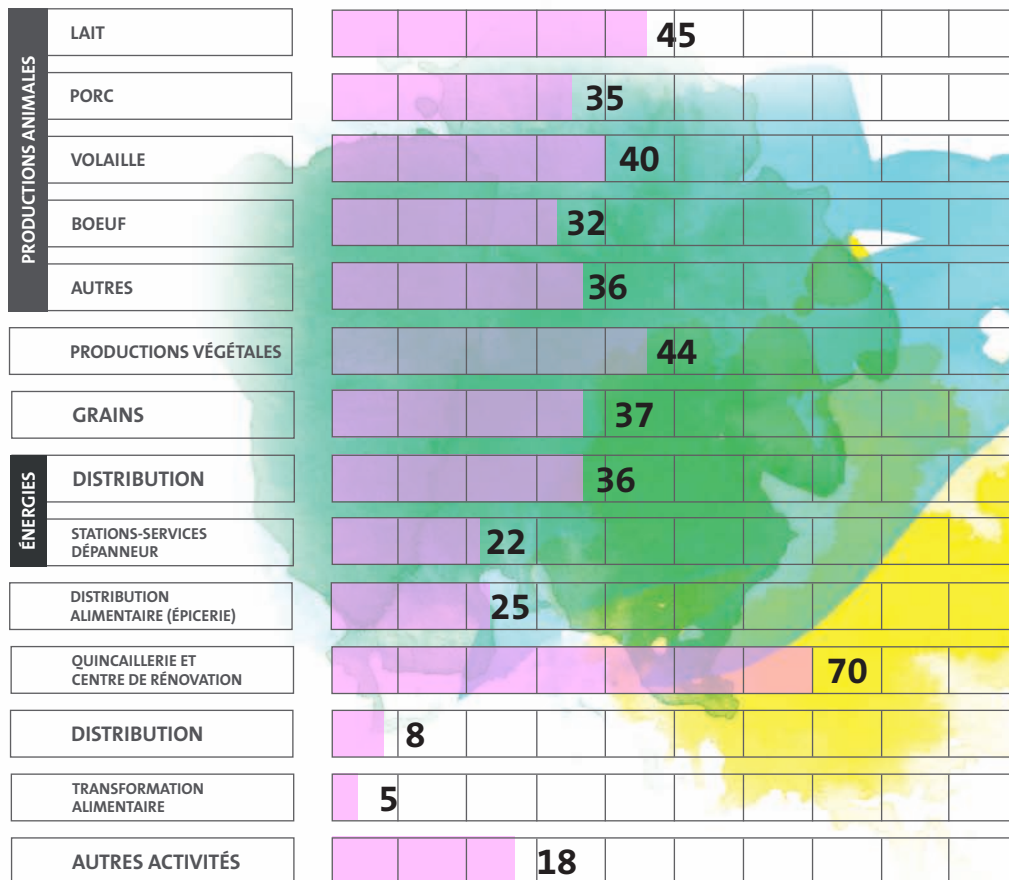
PRODUCTIONS ANIMALES

LAIT 45

PORC 35

VOLAILLE 40

BOEUF 32

AUTRES 36

PRODUCTIONS VÉGÉTALES 44

GRAINS 37

ÉNERGIES

DISTRIBUTION 36

STATIONS-SERVICES DÉPANNEUR 22

DISTRIBUTION ALIMENTAIRE (ÉPICERIE) 25

QUINCAILLERIE ET CENTRE DE RÉNOVATION 70

DISTRIBUTION 8

TRANSFORMATION ALIMENTAIRE 5

AUTRES ACTIVITÉS 18